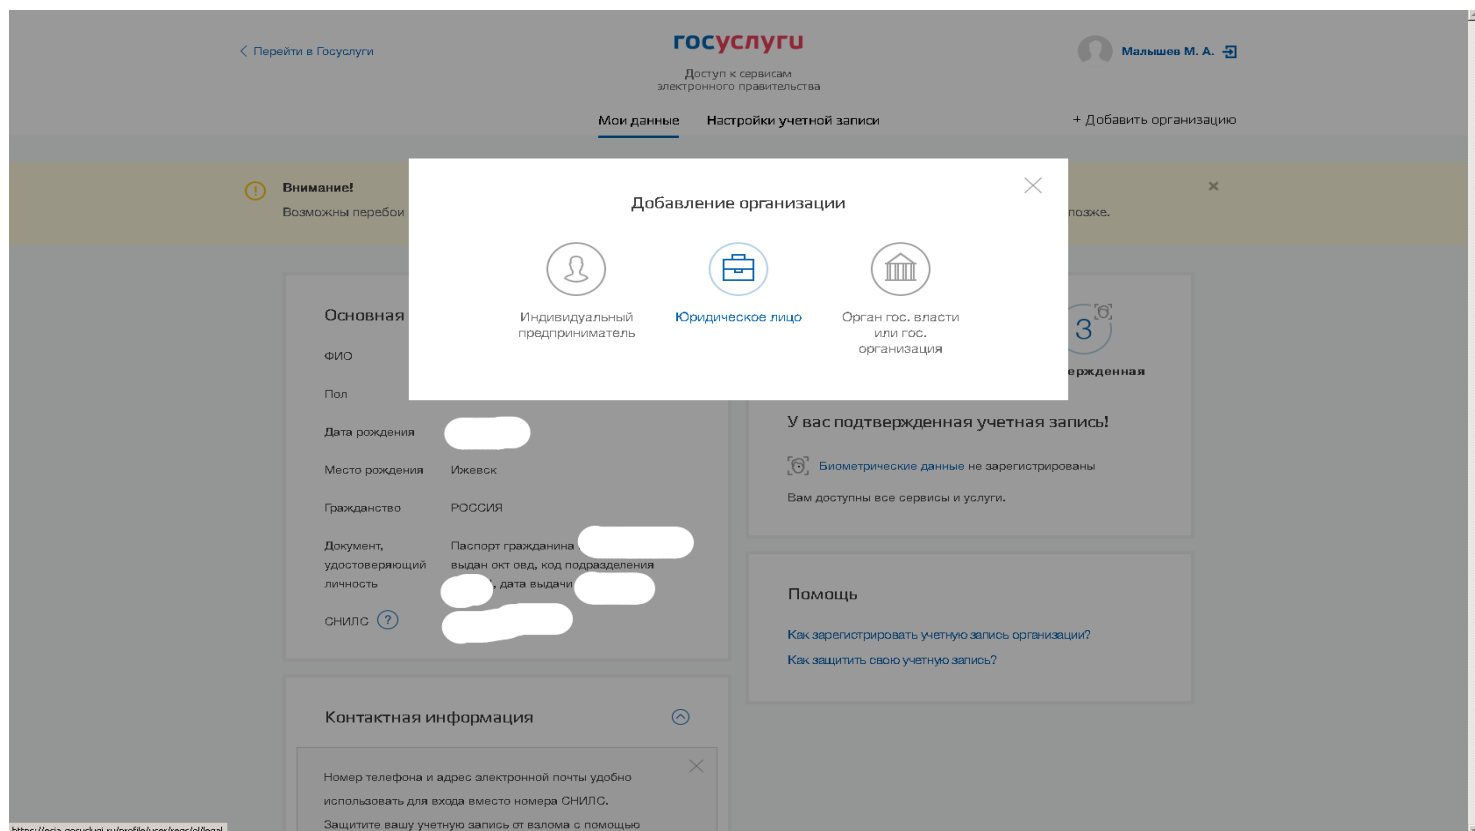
< Перейти в Госуслуги

госуслуги

Доступ к сервисам электронного правительства

Малышев М. А.

Мои данные Настройки учетной записи + Добавить организацию

Внимание!
Возможны перебои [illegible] позже.

Добавление организации

Индивидуальный предприниматель

Юридическое лицо

Орган гос. власти или гос. организация

Основная

ФИО

Пол

Дата рождения

Место рождения Ижевск

Гражданство РОССИЯ

Документ, удостоверяющий личность Паспорт гражданина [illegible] выдан окт овд, код подразделения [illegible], дата выдачи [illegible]

СНИЛС ?

3

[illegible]ержденная

У вас подтвержденная учетная запись!

Биометрические данные не зарегистрированы

Вам доступны все сервисы и услуги.

Помощь

Как зарегистрировать учетную запись организации?

Как защитить свою учетную запись?

Контактная информация

Номер телефона и адрес электронной почты удобно использовать для входа вместо номера СНИЛС.

Защитите вашу учетную запись от взлома с помощью

https://esia.gosuslugi.ru/profile/user/regs/ul/legal